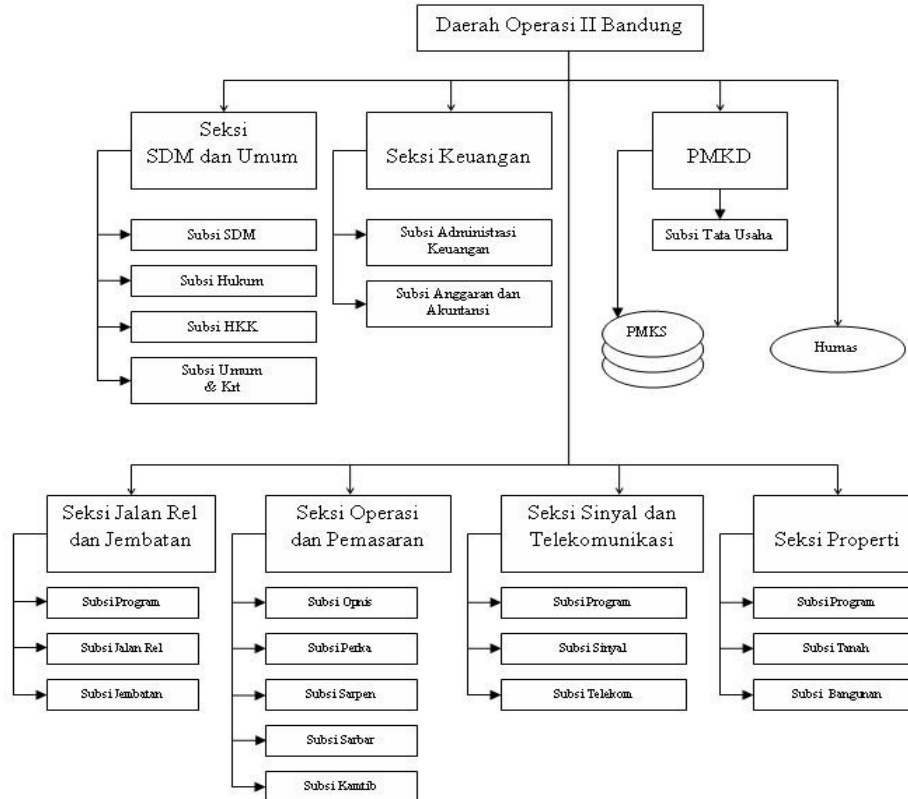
Daerah Operasi II Bandung

Seksi SDM dan Umum

Subsi SDM

Subsi Hukum

Subsi HKK

Subsi Umum & Krt

Seksi Keuangan

Subsi Administrasi Keuangan

Subsi Anggaran dan Akuntansi

PMKD

Subsi Tata Usaha

PMKS

Humas

Seksi Jalan Rel dan Jembatan

Subsi Program

Subsi Jalan Rel

Subsi Jembatan

Seksi Operasi dan Pemasaran

Subsi Opnis

Subsi Perka

Subsi Sarpen

Subsi Sarbar

Subsi Kamtib

Seksi Sinyal dan Telekomunikasi

Subsi Program

Subsi Sinyal

Subsi Telekom

Seksi Properti

Subsi Program

Subsi Tanah

Subsi Bangunan